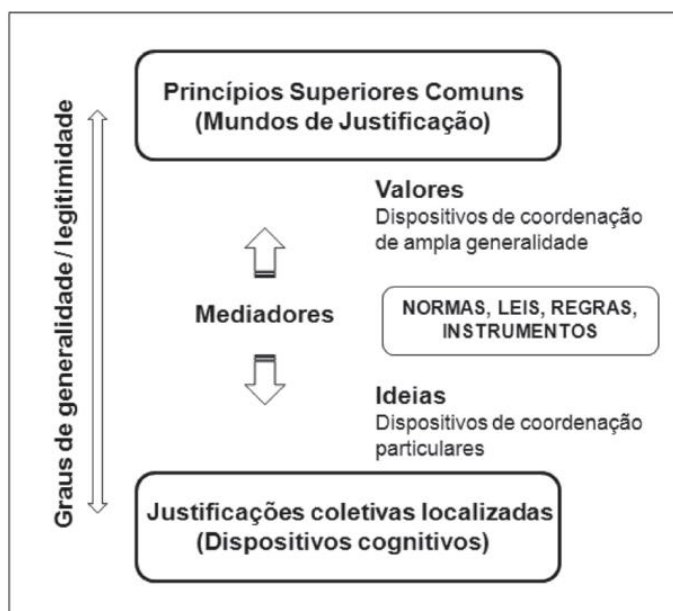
Graus de generalidade / legitimidade

Princípios Superiores Comuns
(Mundos de Justificação)

Valores
Dispositivos de coordenação de ampla generalidade

Mediadores

NORMAS, LEIS, REGRAS, INSTRUMENTOS

Ideias
Dispositivos de coordenação particulares

Justificações coletivas localizadas
(Dispositivos cognitivos)